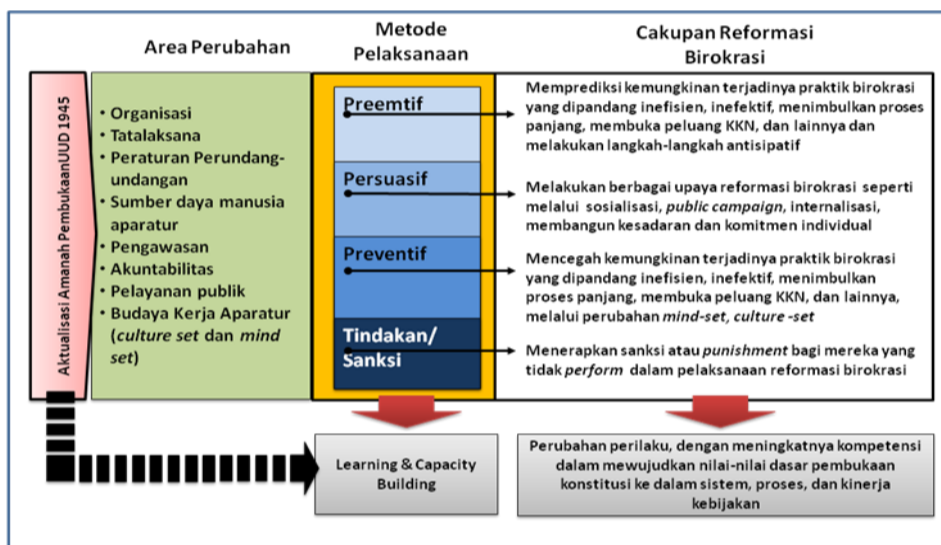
Area Perubahan

Metode Pelaksanaan

Cakupan Reformasi Birokrasi

Aktualisasi Amanah PembukaanUUD 1945

• Organisasi
• Tatalaksana
• Peraturan Perundang-undangan
• Sumber daya manusia aparatur
• Pengawasan
• Akuntabilitas
• Pelayanan publik
• Budaya Kerja Aparatur (*culture set* dan *mind set*)

Preemtif

Memprediksi kemungkinan terjadinya praktik birokrasi yang dipandang inefisien, inefektif, menimbulkan proses panjang, membuka peluang KKN, dan lainnya dan melakukan langkah-langkah antisipatif

Persuasif

Melakukan berbagai upaya reformasi birokrasi seperti melalui sosialisasi, *public campaign*, internalisasi, membangun kesadaran dan komitmen individual

Preventif

Mencegah kemungkinan terjadinya praktik birokrasi yang dipandang inefisien, inefektif, menimbulkan proses panjang, membuka peluang KKN, dan lainnya, melalui perubahan *mind-set*, *culture -set*

Tindakan/ Sanksi

Menerapkan sanksi atau *punishment* bagi mereka yang tidak *perform* dalam pelaksanaan reformasi birokrasi

Learning & Capacity Building

Perubahan perilaku, dengan meningkatnya kompetensi dalam mewujudkan nilai-nilai dasar pembukaan konstitusi ke dalam sistem, proses, dan kinerja kebijakan